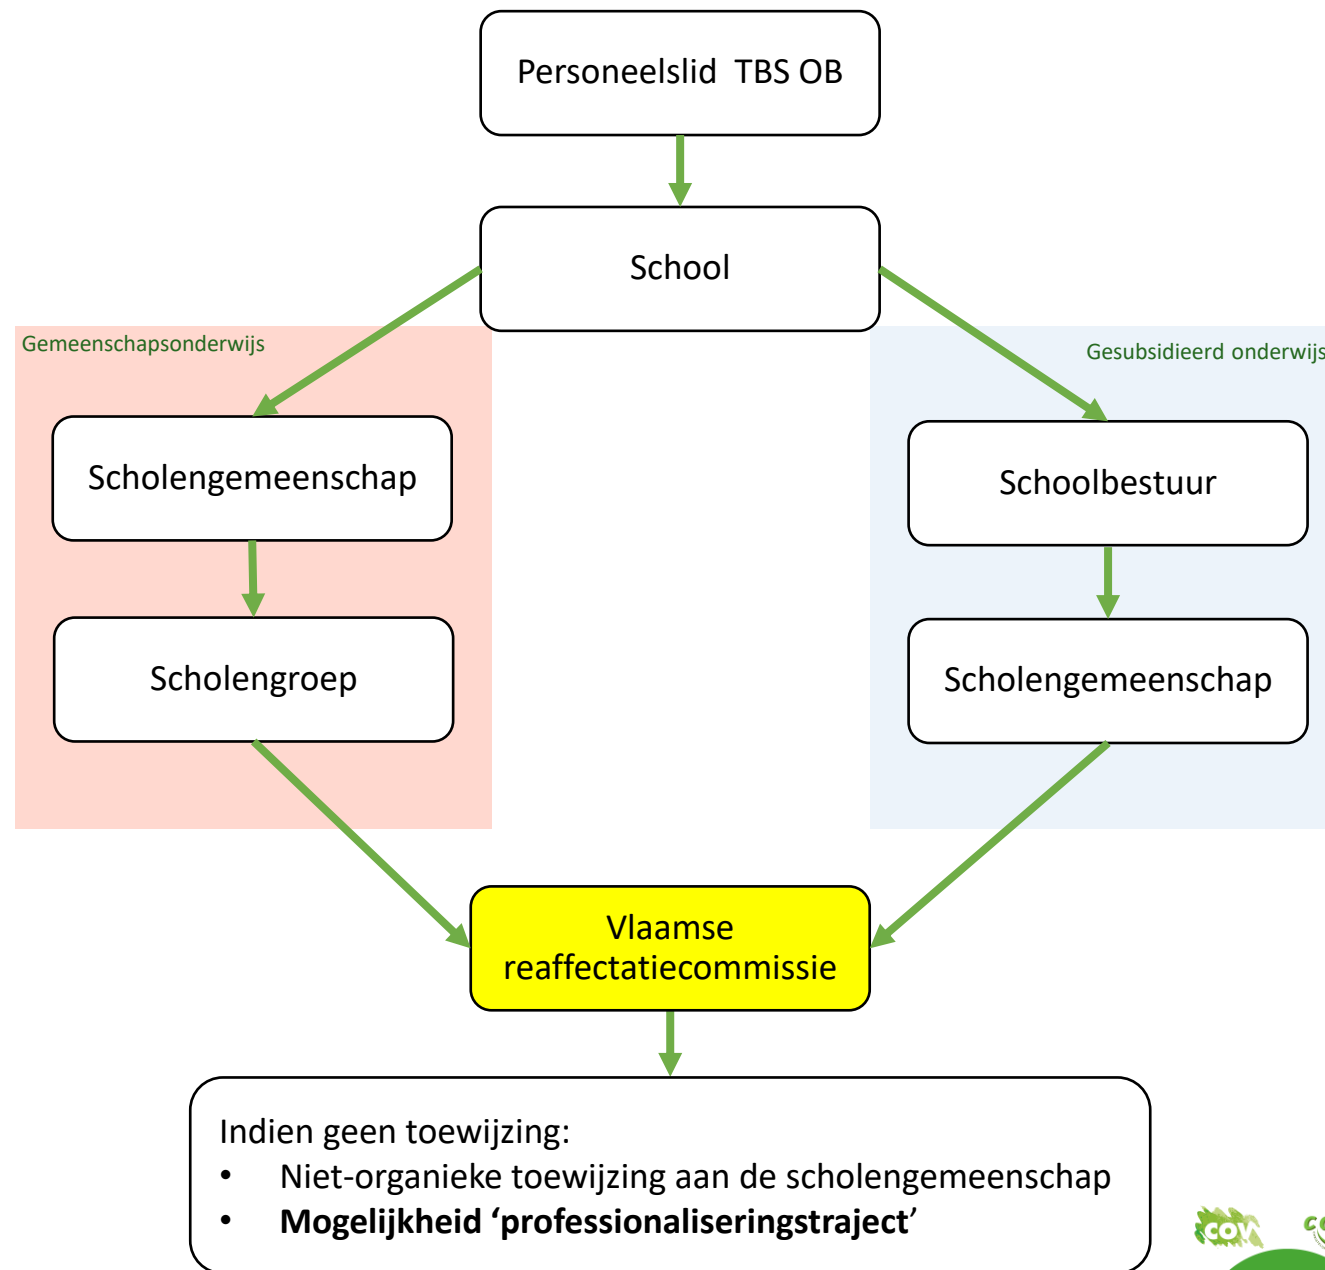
Personeelslid TBS OB

School

Gemeenschapsonderwijs

Scholengemeenschap

Scholengroep

Gesubsidieerd onderwijs

Schoolbestuur

Scholengemeenschap

Vlaamse reaffectatiecommissie

Indien geen toewijzing:
• Niet-organieke toewijzing aan de scholengemeenschap
• **Mogelijkheid ‘professionaliseringstraject**’

COV